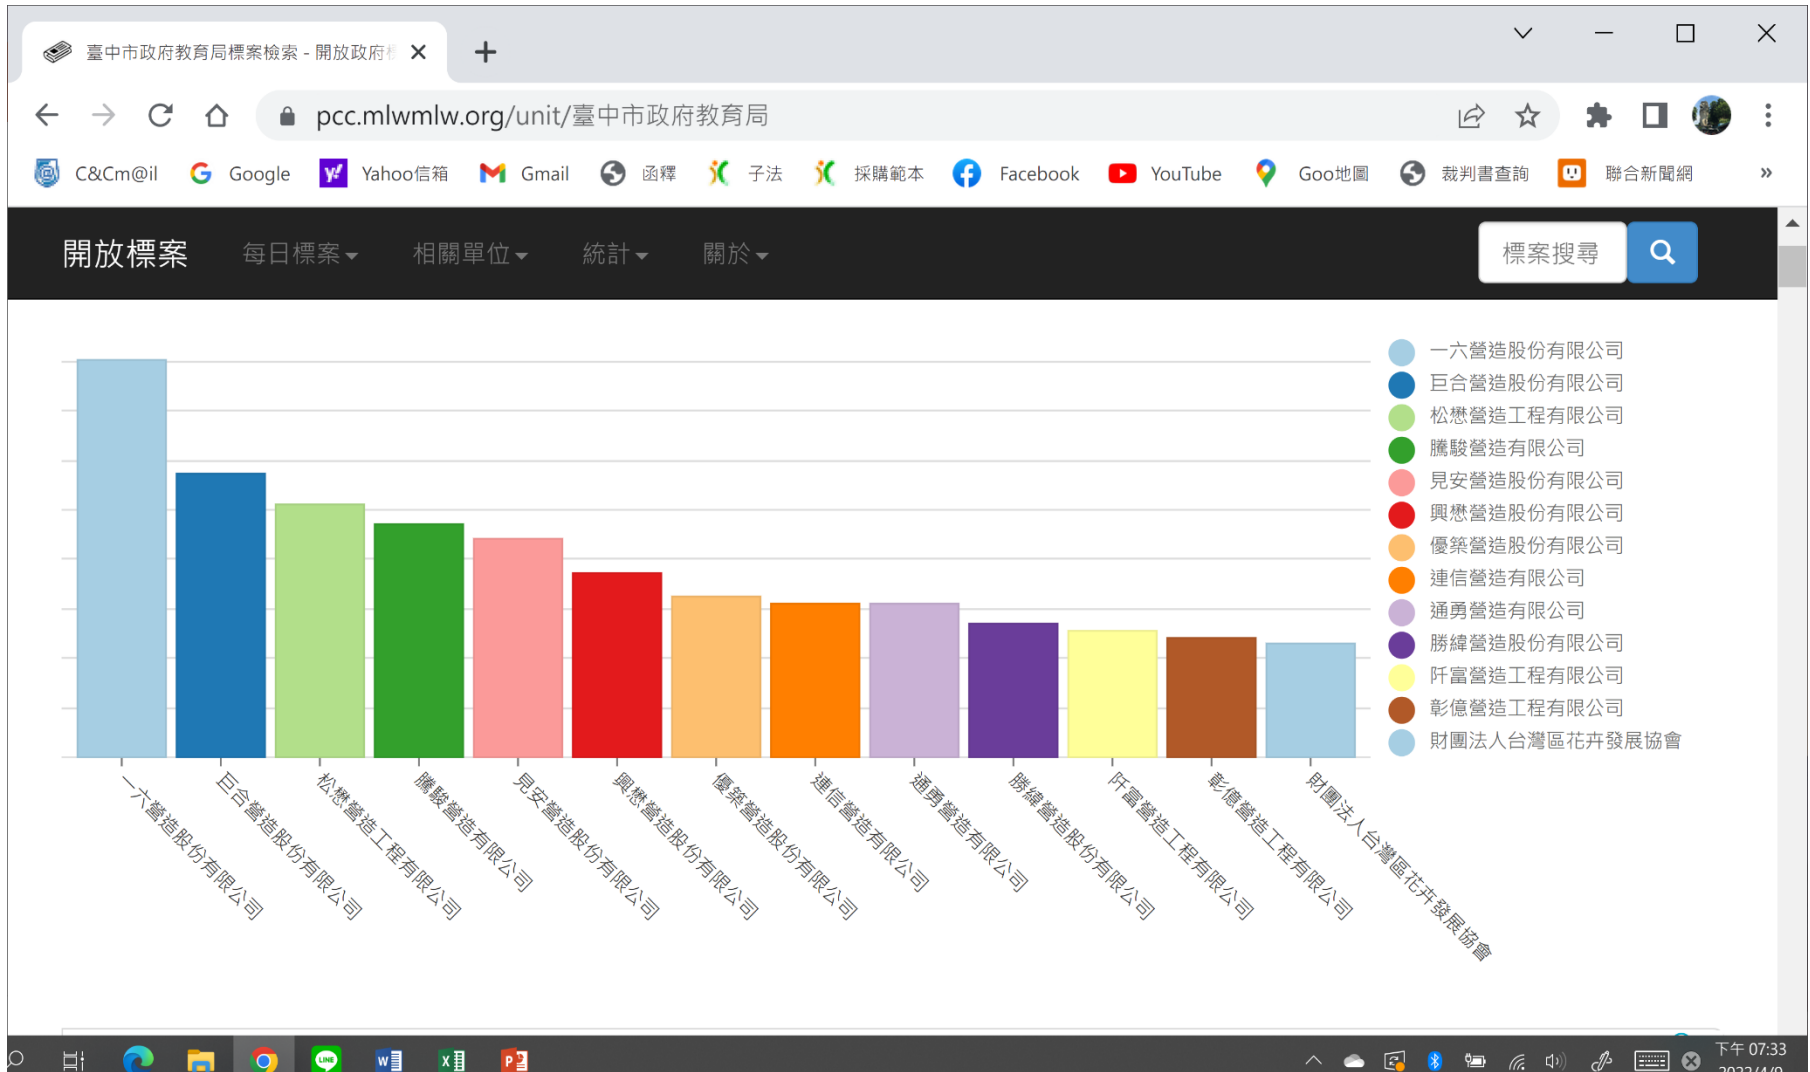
臺中市政府教育局標案檢索 - 開放政府

pcc.mlwmlw.org/unit/臺中市政府教育局

C&Cm@il Google Yahoo信箱 Gmail 函釋 子法 採購範本 Facebook YouTube Goo地圖 裁判書查詢 聯合新聞網 »

開放標案 每日標案 相關單位 統計 關於 標案搜尋

一六營造股份有限公司
巨合營造股份有限公司
松懋營造工程有限公司
騰駿營造有限公司
見安營造股份有限公司
興懋營造股份有限公司
優築營造股份有限公司
連信營造有限公司
通勇營造有限公司
勝緯營造股份有限公司
阡富營造工程有限公司
彰億營造工程有限公司
財團法人台灣區花卉發展協會

一六營造股份有限公司
巨合營造股份有限公司
松懋營造工程有限公司
騰駿營造有限公司
見安營造股份有限公司
興懋營造股份有限公司
優築營造股份有限公司
連信營造有限公司
通勇營造有限公司
勝緯營造股份有限公司
阡富營造工程有限公司
彰億營造工程有限公司
財團法人台灣區花卉發展協會

下午 07:33
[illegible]